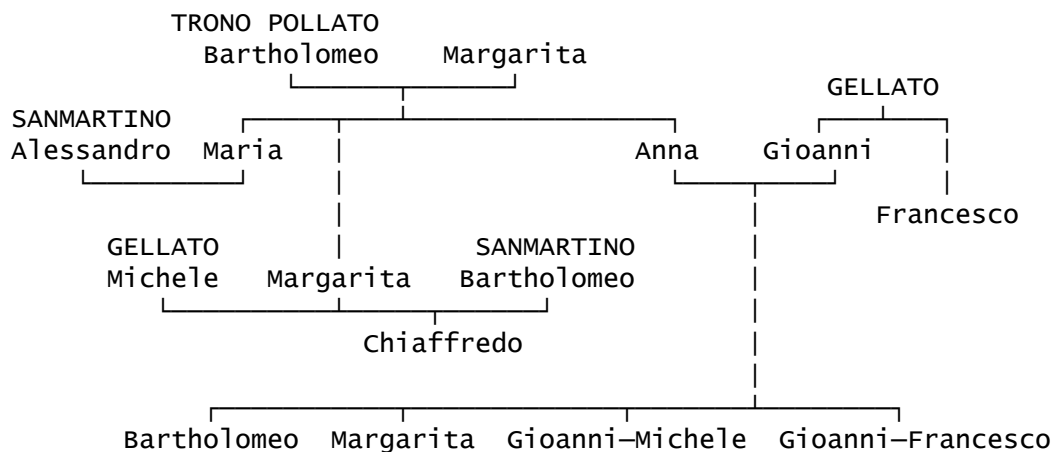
TRONO POLLATO
Bartholomeo Margarita

GELLATO

SANMARTINO
Alessandro Maria

Anna Gioanni

Francesco

GELLATO
Michele

Margarita

SANMARTINO
Bartholomeo

Chiaffredo

Bartholomeo Margarita Gioanni—Michele Gioanni—Francesco